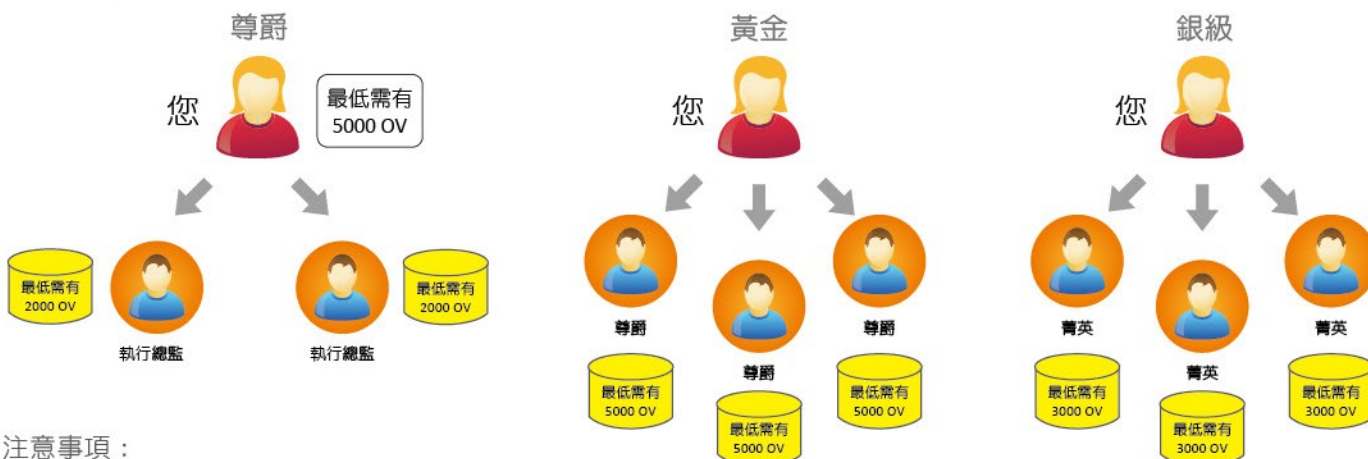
尊爵

您

最低需有 5000 OV

最低需有 2000 OV

執行總監

執行總監

最低需有 2000 OV

黃金

您

尊爵

最低需有 5000 OV

尊爵

最低需有 5000 OV

尊爵

最低需有 5000 OV

銀級

您

菁英

最低需有 3000 OV

菁英

最低需有 3000 OV

菁英

最低需有 3000 OV

注意事項：